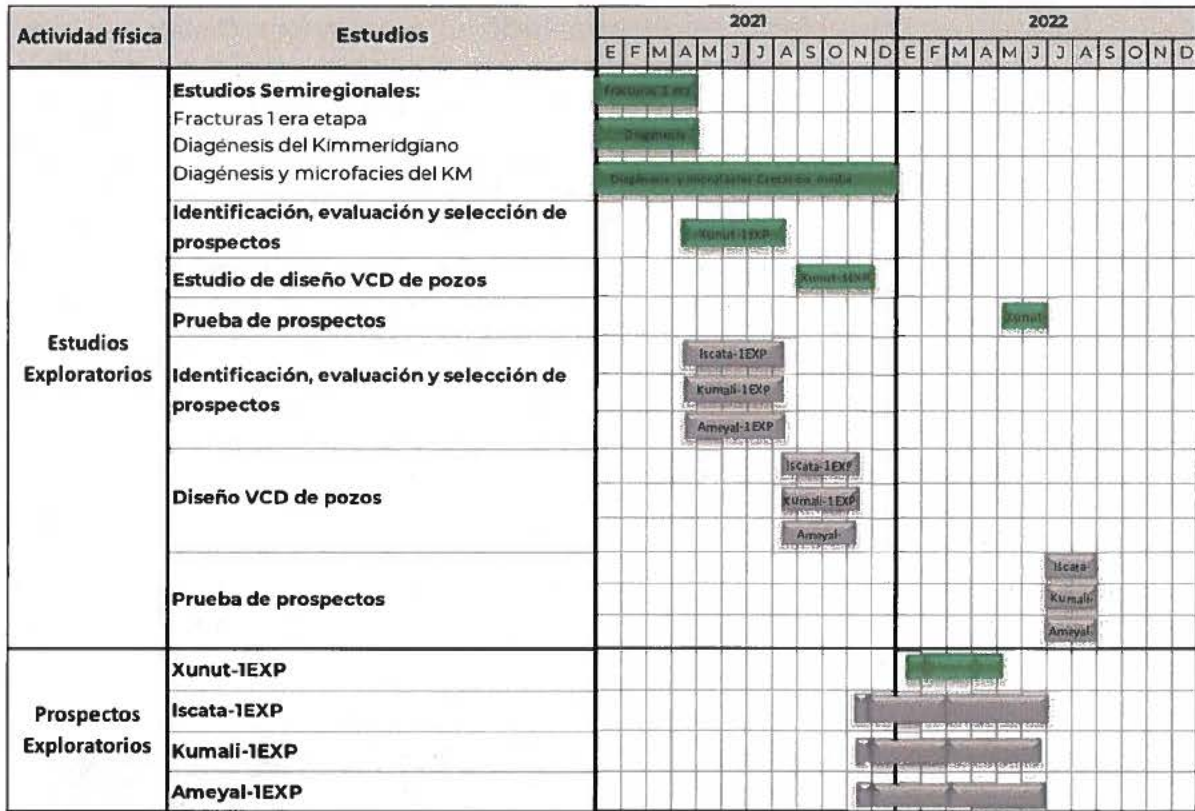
| Actividad física | Estudios | 2021 | 2022 |
|---|---|---|---|
| | | E F M A M J J A S O N D | E F M A M J J A S O N D |
| Estudios Exploratorios | **Estudios Semiregionales:** Fracturas 1 era etapa; Diagénesis del Kimmeridgiano; Diagénesis y microfacies del KM | Fracturas 1 era; Diagénesis; Diagénesis y microfacies Cretácico medio | |
| | **Identificación, evaluación y selección de prospectos** | Xunut-1EXP | |
| | **Estudio de diseño VCD de pozos** | Xunut-1EXP | |
| | **Prueba de prospectos** | | Xunut |
| | **Identificación, evaluación y selección de prospectos** | Iscata-1EXP; Kumali-1EXP; Ameyal-1EXP | |
| | **Diseño VCD de pozos** | Iscata-1EXP; Kumali-1EXP; Ameyal- | |
| | **Prueba de prospectos** | | Iscata-; Kumali-; Ameyal |
| Prospectos Exploratorios | **Xunut-1EXP** | | |
| | **Iscata-1EXP** | | |
| | **Kumali-1EXP** | | |
| | **Ameyal-1EXP** | | |